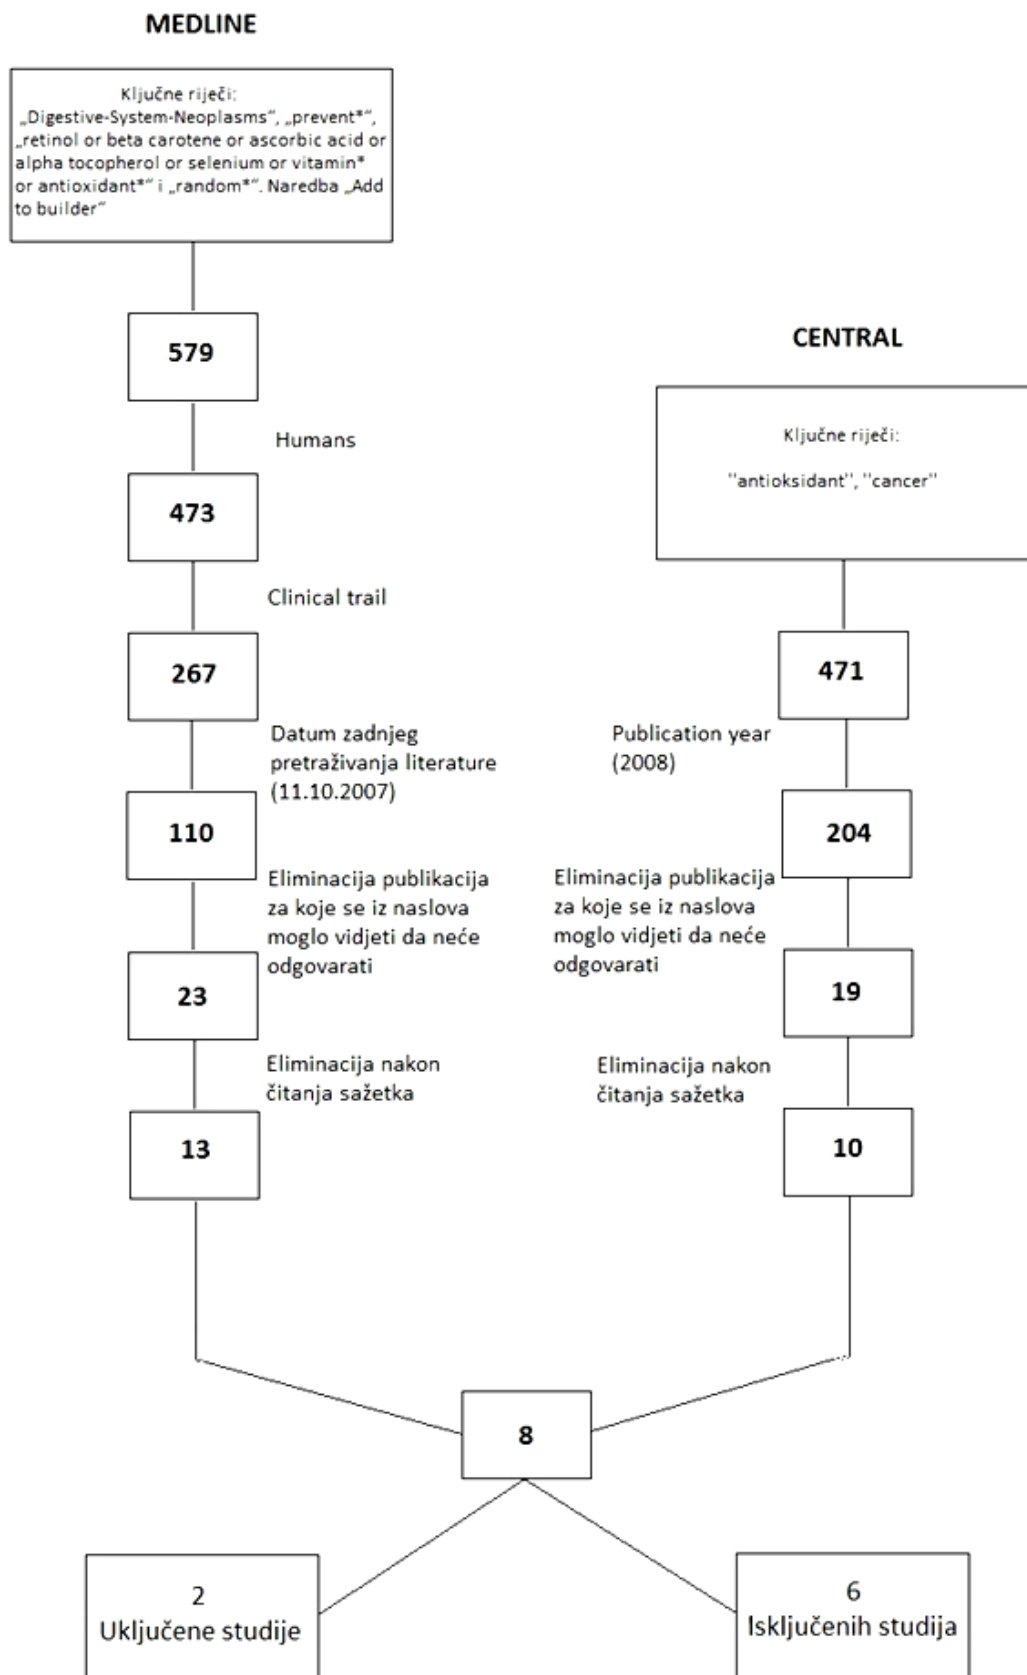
MEDLINE

Ključne riječi:
„Digestive-System-Neoplasms", „prevent*", „retinol or beta carotene or ascorbic acid or alpha tocopherol or selenium or vitamin* or antioxidant*" i „random*". Naredba „Add to builder"

579

Humans

473

Clinical trail

267

Datum zadnjeg pretraživanja literature (11.10.2007)

110

Eliminacija publikacija za koje se iz naslova moglo vidjeti da neće odgovarati

23

Eliminacija nakon čitanja sažetka

13

CENTRAL

Ključne riječi:

''antioksidant'', ''cancer''

471

Publication year (2008)

204

Eliminacija publikacija za koje se iz naslova moglo vidjeti da neće odgovarati

19

Eliminacija nakon čitanja sažetka

10

8

2
Uključene studije

6
Isključenih studija